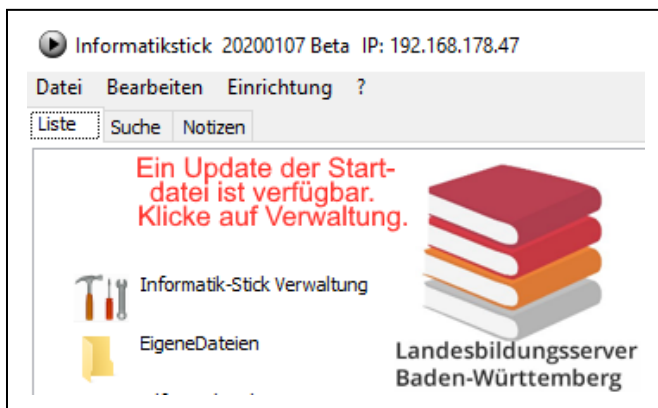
Informatikstick 20200107 Beta IP: 192.168.178.47

Datei Bearbeiten Einrichtung ?

Liste Suche Notizen

Ein Update der Startdatei ist verfügbar. Klicke auf Verwaltung.

Informatik-Stick Verwaltung

EigeneDateien

Landesbildungsserver Baden-Württemberg